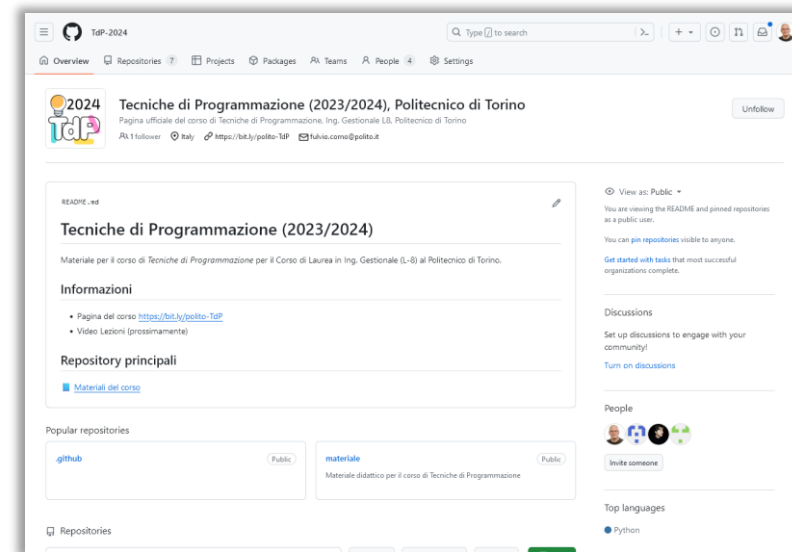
TdP-2024

Type / to search

Overview Repositories 7 Projects Packages Teams People 4 Settings

2024 TdP

Tecniche di Programmazione (2023/2024), Politecnico di Torino

Pagina ufficiale del corso di Tecniche di Programmazione, Ing. Gestionale L8, Politecnico di Torino

1 follower Italy https://bit.ly/polito-TdP fulvio.corno@polito.it

Unfollow

README.md

Tecniche di Programmazione (2023/2024)

Materiale per il corso di Tecniche di Programmazione per il Corso di Laurea in Ing. Gestionale (L-8) al Politecnico di Torino.

Informazioni

• Pagina del corso https://bit.ly/polito-TdP
• Video Lezioni (prossimamente)

Repository principali

Materiali del corso

View as: Public

You are viewing the README and pinned repositories as a public user.

You can pin repositories visible to anyone.

Get started with tasks that most successful organizations complete.

Discussions

Set up discussions to engage with your community!

Turn on discussions

People

Invite someone

Popular repositories

.github Public

materiale Public

Materiale didattico per il corso di Tecniche di Programmazione

Top languages

Python

Repositories